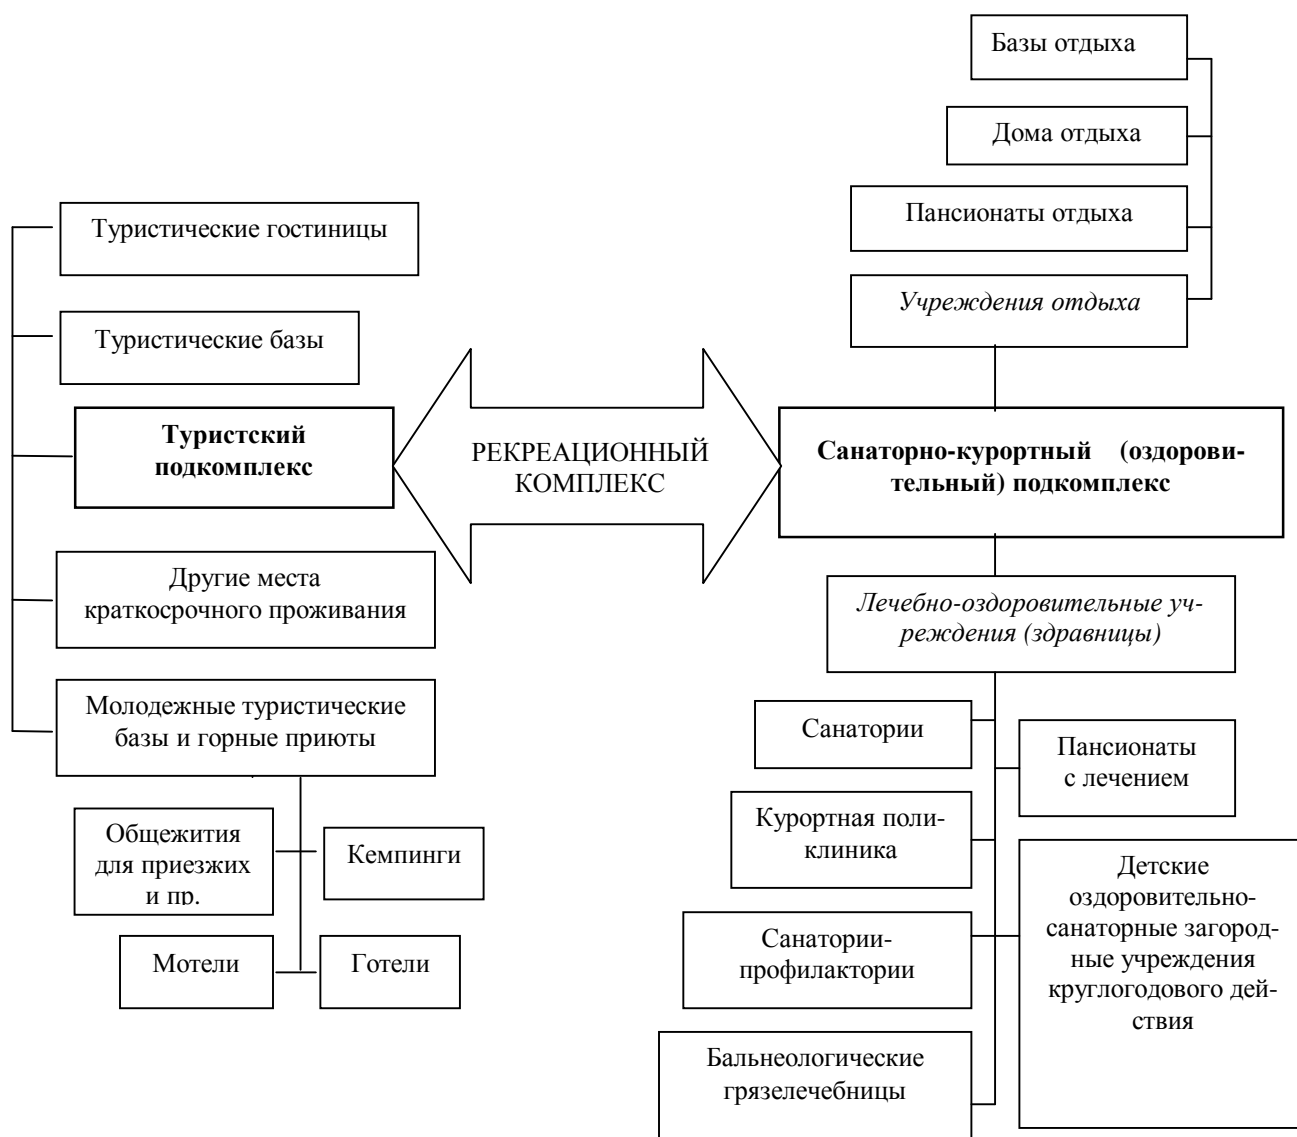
Базы отдыха

Дома отдыха

Пансионаты отдыха

Учреждения отдыха

Туристические гостиницы

Туристические базы

Туристский подкомплекс

РЕКРЕАЦИОННЫЙ КОМПЛЕКС

Санаторно-курортный (оздоровительный) подкомплекс

Лечебно-оздоровительные учреждения (здравницы)

Другие места краткосрочного проживания

Молодежные туристические базы и горные приюты

Общежития для приезжих и пр.

Кемпинги

Мотели

Готели

Санатории

Пансионаты с лечением

Курортная поликлиника

Детские оздоровительно-санаторные загородные учреждения круглогодового действия

Санатории-профилактории

Бальнеологические грязелечебницы